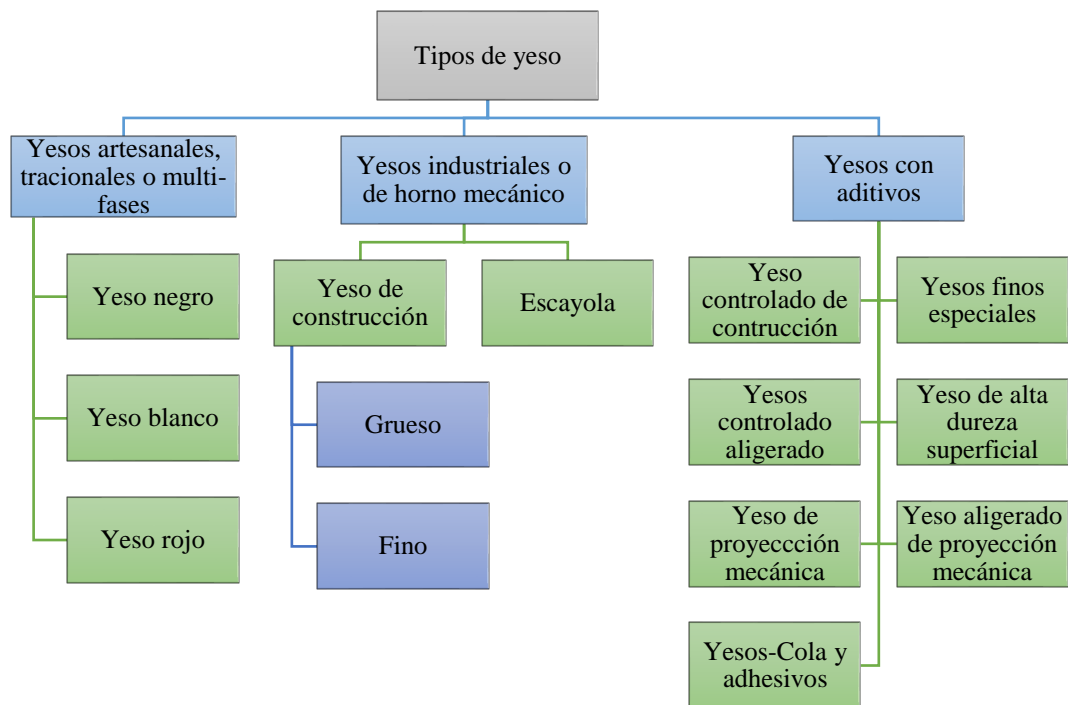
Tipos de yeso

Yesos artesanales, tracionales o multi-fases

Yeso negro

Yeso blanco

Yeso rojo

Yesos industriales o de horno mecánico

Yeso de construcción

Grueso

Fino

Escayola

Yesos con aditivos

Yeso controlado de contrucción

Yesos finos especiales

Yesos controlado aligerado

Yeso de alta dureza superficial

Yeso de proyeccción mecánica

Yeso aligerado de proyección mecánica

Yesos-Cola y adhesivos